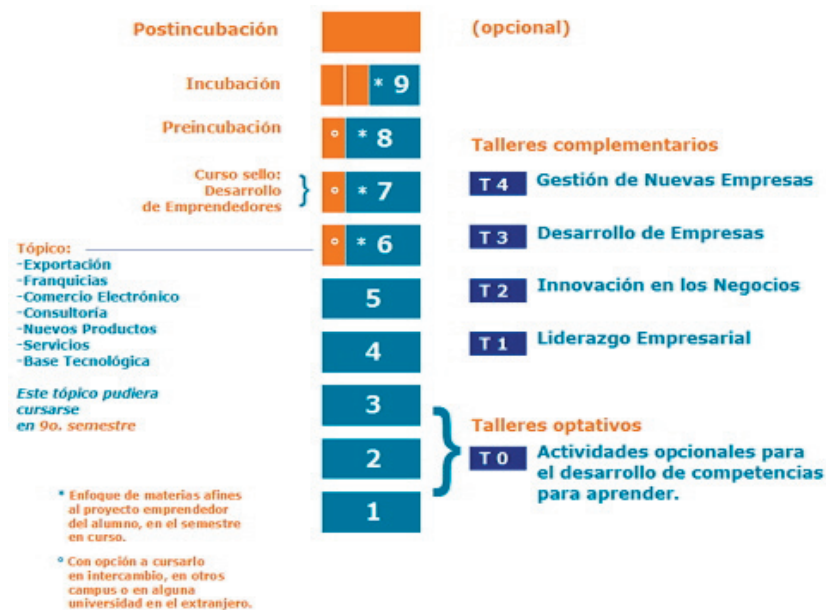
Postincubación

(opcional)

Incubación

* 9

Preincubación

° * 8

Talleres complementarios

Curso sello: Desarrollo de Emprendedores

° * 7

T 4 Gestión de Nuevas Empresas

Tópico:
-Exportación
-Franquicias
-Comercio Electrónico
-Consultoría
-Nuevos Productos
-Servicios
-Base Tecnológica

° * 6

T 3 Desarrollo de Empresas

5

T 2 Innovación en los Negocios

4

T 1 Liderazgo Empresarial

Este tópico pudiera cursarse en 9o. semestre

3

Talleres optativos

2

T 0 Actividades opcionales para el desarrollo de competencias para aprender.

1

* Enfoque de materias afines al proyecto emprendedor del alumno, en el semestre en curso.

° Con opción a cursarlo en intercambio, en otros campus o en alguna universidad en el extranjero.